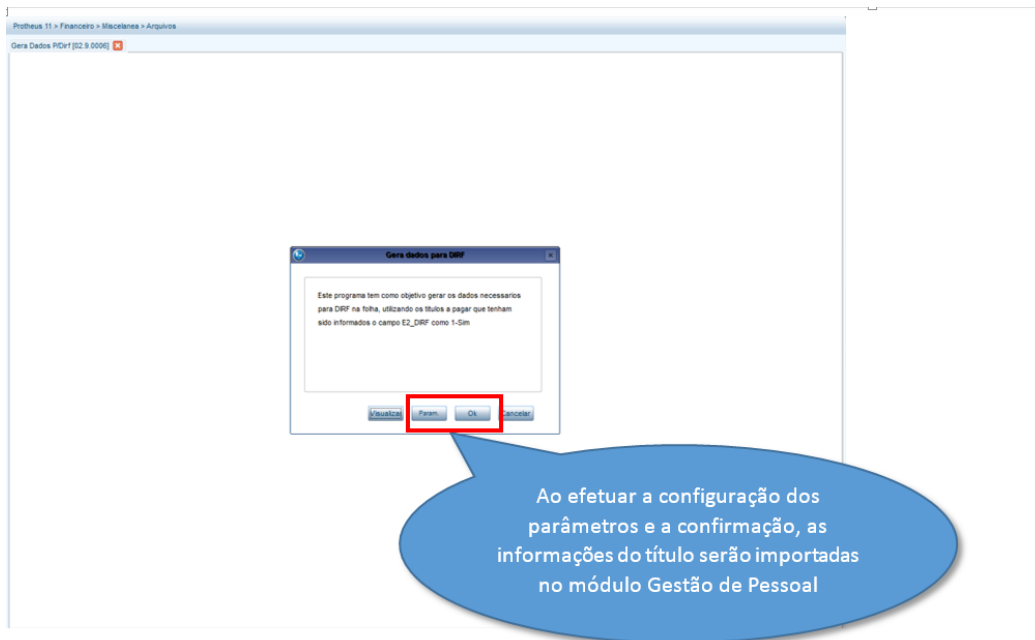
Protheus 11 > Financeiro > Miscelanea > Arquivos

Gera Dados P/Dirf [02.9.0006]

Gera dados para DIRF

Este programa tem como objetivo gerar os dados necessarios para DIRF na folha, utilizando os titulos a pagar que tenham sido informados o campo E2_DIRF como 1-Sim

Visualizar Param. Ok Cancelar

Ao efetuar a configuração dos parâmetros e a confirmação, as informações do título serão importadas no módulo Gestão de Pessoal